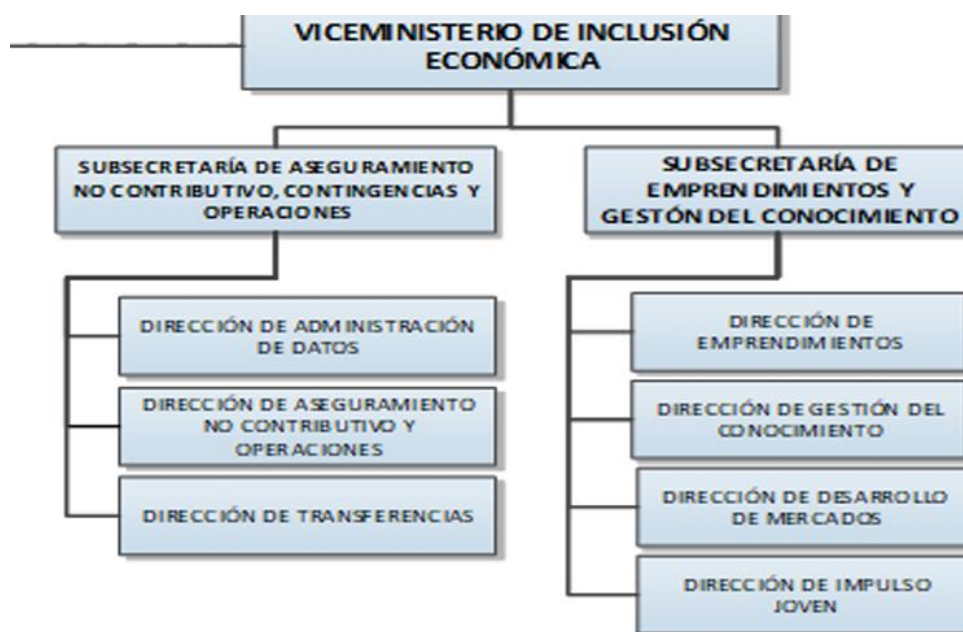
VICEMINISTERIO DE INCLUSIÓN ECONÓMICA

SUBSECRETARÍA DE ASEGURAMIENTO NO CONTRIBUTIVO, CONTINGENCIAS Y OPERACIONES

DIRECCIÓN DE ADMINISTRACIÓN DE DATOS

DIRECCIÓN DE ASEGURAMIENTO NO CONTRIBUTIVO Y OPERACIONES

DIRECCIÓN DE TRANSFERENCIAS

SUBSECRETARÍA DE EMPRENDIMIENTOS Y GESTÓN DEL CONOCIMIENTO

DIRECCIÓN DE EMPRENDIMIENTOS

DIRECCIÓN DE GESTIÓN DEL CONOCIMIENTO

DIRECCIÓN DE DESARROLLO DE MERCADOS

DIRECCIÓN DE IMPULSO JOVEN